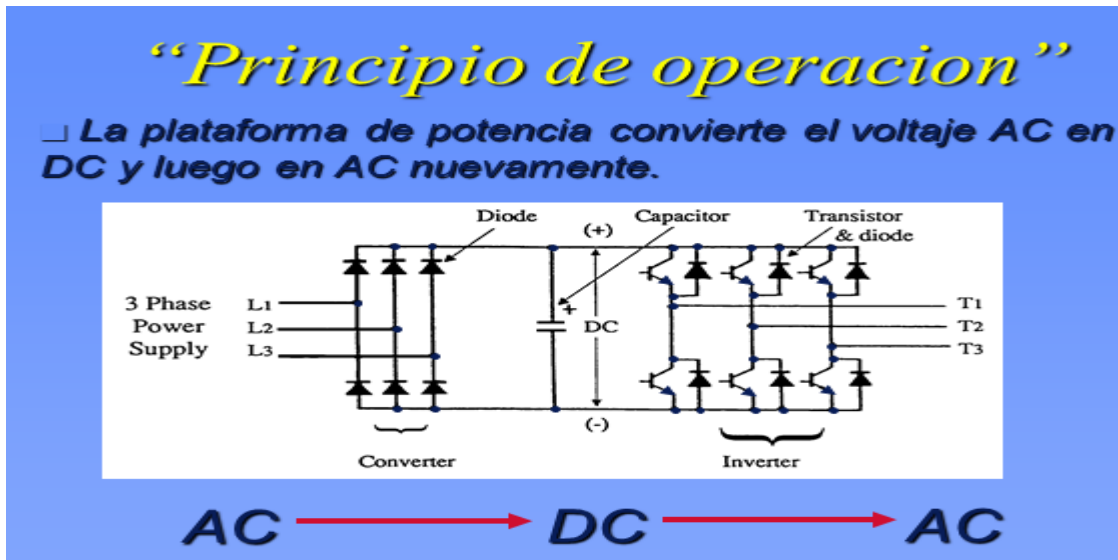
“Principio de operacion”

La plataforma de potencia convierte el voltaje AC en DC y luego en AC nuevamente.

Diode
Capacitor
Transistor & diode
(+)
3 Phase Power Supply
L1
L2
L3
+
DC
T1
T2
T3
(-)
Converter
Inverter

AC → DC → AC